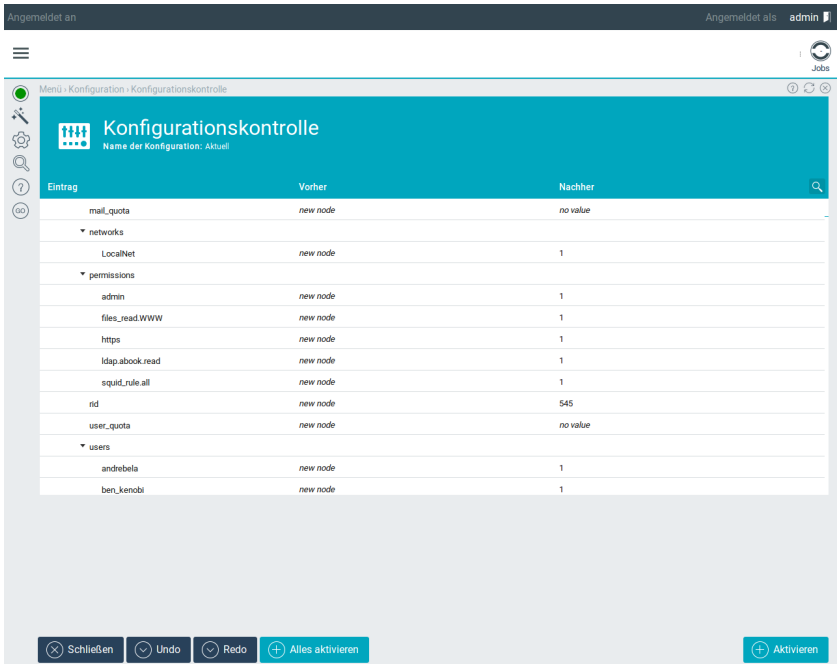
Angemeldet an

Angemeldet als admin

Jobs

Menü › Konfiguration › Konfigurationskontrolle

Konfigurationskontrolle

Name der Konfiguration: Aktuell

| Eintrag | Vorher | Nachher |
|---|---|---|
| mail_quota | new node | no value |
| ▾ networks | | |
| LocalNet | new node | 1 |
| ▾ permissions | | |
| admin | new node | 1 |
| files_read.WWW | new node | 1 |
| https | new node | 1 |
| ldap.abook.read | new node | 1 |
| squid_rule.all | new node | 1 |
| rid | new node | 545 |
| user_quota | new node | no value |
| ▾ users | | |
| andrebela | new node | 1 |
| ben_kenobi | new node | 1 |

Schließen
Undo
Redo
Alles aktivieren
Aktivieren